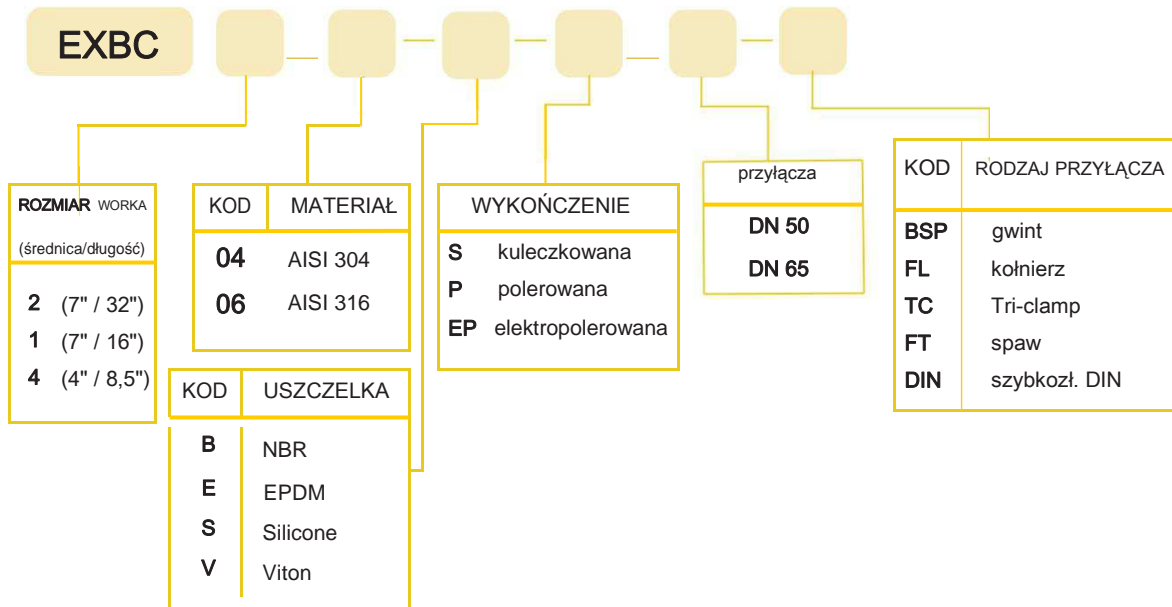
EXBC

ROZMIAR WORKA
(średnica/długość)

2 (7" / 32")
1 (7" / 16")
4 (4" / 8,5")

| KOD | MATERIAŁ |
|---|---|
| 04 | AISI 304 |
| 06 | AISI 316 |

| KOD | USZCZELKA |
|---|---|
| B | NBR |
| E | EPDM |
| S | Silicone |
| V | Viton |

WYKOŃCZENIE
S kuleczkowana
P polerowana
EP elektropolerowana

przyłącza
DN 50
DN 65

| KOD | RODZAJ PRZYŁĄCZA |
|---|---|
| BSP | gwint |
| FL | kołnierz |
| TC | Tri-clamp |
| FT | spaw |
| DIN | szybkozł. DIN |